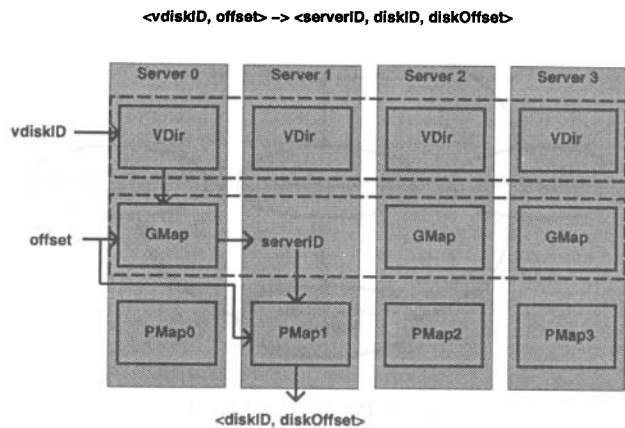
<vdiskID, offset> –> <serverID, diskID, diskOffset>

Server 0

Server 1

Server 2

Server 3

vdiskID

VDir

VDir

VDir

VDir

offset

GMap

serverID

GMap

GMap

PMap0

PMap1

PMap2

PMap3

<diskID, diskOffset>